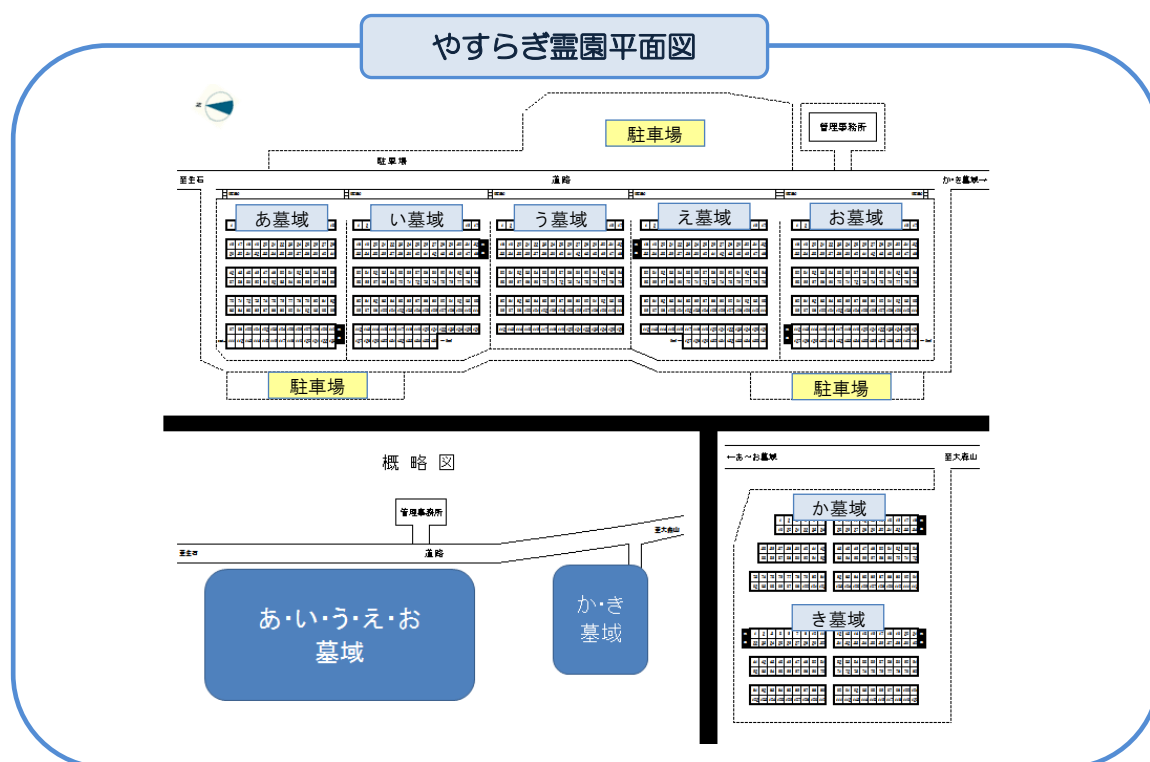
やすらぎ霊園平面図

駐車場

管理事務所

駐車場

至生石

道路

か～き墓域→

あ墓域

い墓域

う墓域

え墓域

お墓域

駐車場

駐車場

概略図

管理事務所

至生石

道路

至大森山

あ・い・う・え・お
墓域

か・き
墓域

←あ～お墓域

至大森山

か墓域

き墓域